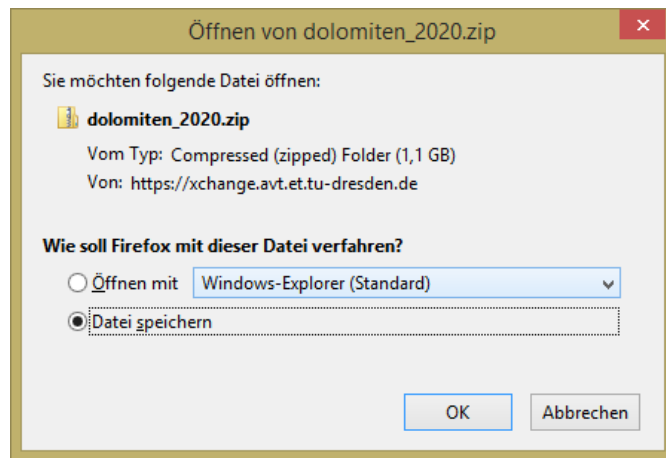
Öffnen von dolomiten_2020.zip

Sie möchten folgende Datei öffnen:

dolomiten_2020.zip

Vom Typ: Compressed (zipped) Folder (1,1 GB)

Von: https://xchange.avt.et.tu-dresden.de

Wie soll Firefox mit dieser Datei verfahren?

Öffnen mit Windows-Explorer (Standard)

Datei speichern

OK

Abbrechen